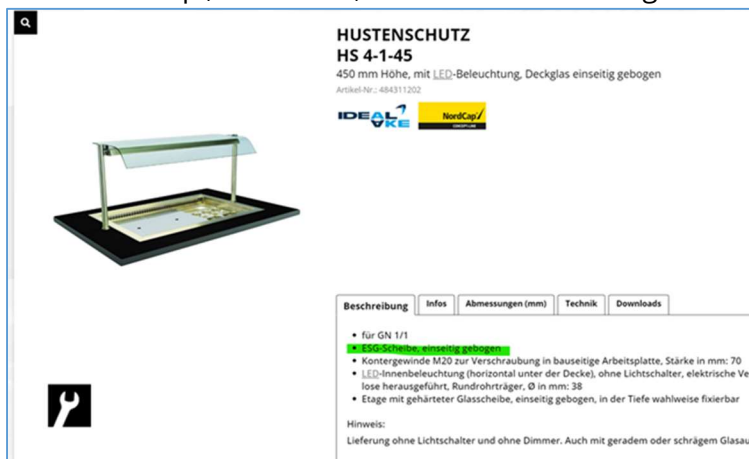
HUSTENSCHUTZ
HS 4-1-45
450 mm Höhe, mit LED-Beleuchtung, Deckglas einseitig gebogen
Artikel-Nr.: 484311202

IDEAL AKE NordCap

| Beschreibung | Infos | Abmessungen (mm) | Technik | Downloads |
|---|---|---|---|---|

- für GN 1/1
- ESG-Scheibe, einseitig gebogen
- Kontergewinde M20 zur Verschraubung in bauseitige Arbeitsplatte, Stärke in mm: 70
- LED-Innenbeleuchtung (horizontal unter der Decke), ohne Lichtschalter, elektrische Ve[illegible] lose herausgeführt, Rundrohrträger, Ø in mm: 38
- Etage mit gehärteter Glasscheibe, einseitig gebogen, in der Tiefe wahlweise fixierbar

Hinweis:
Lieferung ohne Lichtschalter und ohne Dimmer. Auch mit geradem oder schrägem Glasau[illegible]